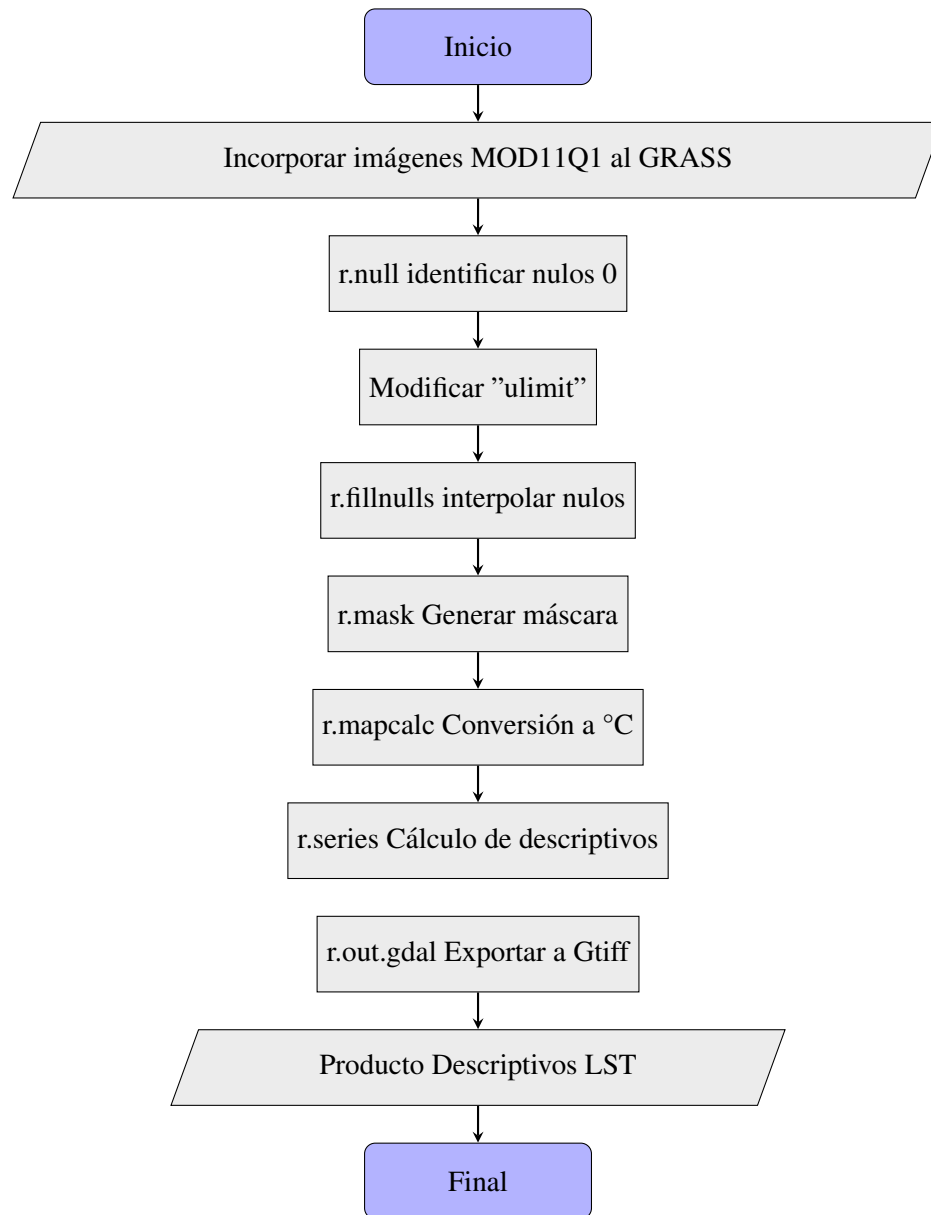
Inicio

Incorporar imágenes MOD11Q1 al GRASS

r.null identificar nulos 0

Modificar ”ulimit”

r.fillnulls interpolar nulos

r.mask Generar máscara

r.mapcalc Conversión a °C

r.series Cálculo de descriptivos

r.out.gdal Exportar a Gtiff

Producto Descriptivos LST

Final